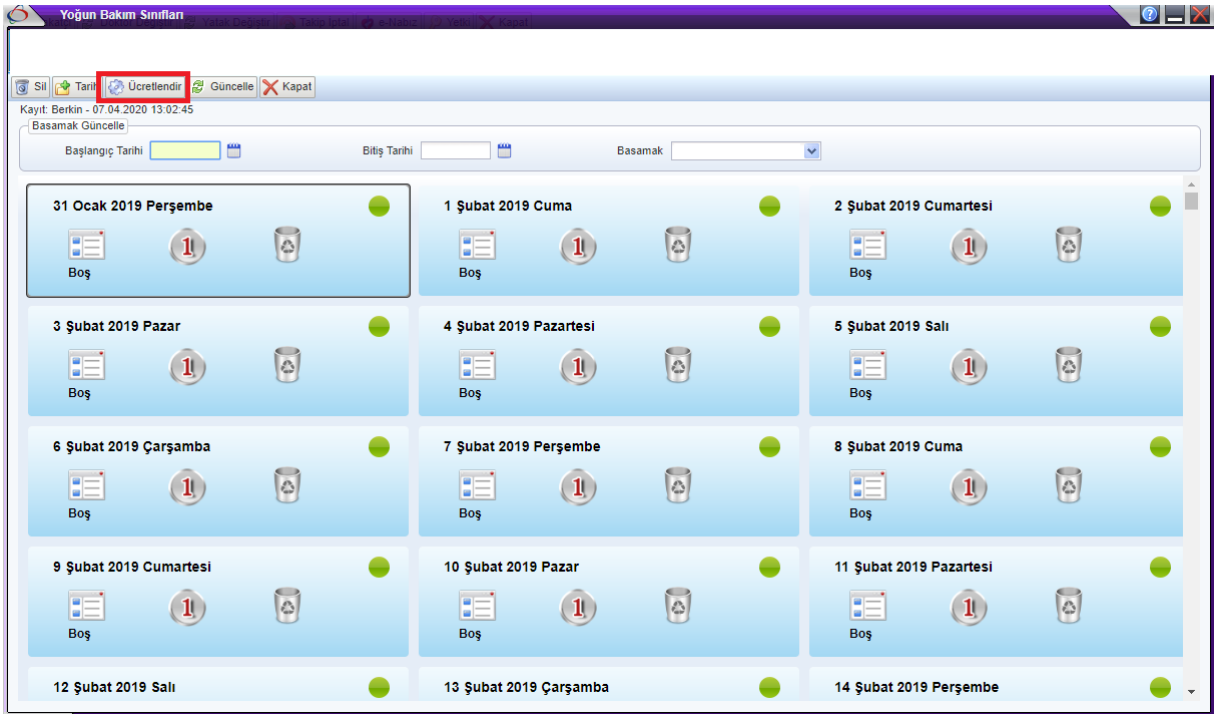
Yoğun Bakım Sınıfları

Yatak Değiştir Takip İptal e-Nabız Vefat Kapat

Sil Tarih Ücretlendir Güncelle Kapat

Kayıt: Berkin - 07.04.2020 13:02:45

Basamak Güncelle

Başlangıç Tarihi

Bitiş Tarihi

Basamak

31 Ocak 2019 Perşembe
Boş

1 Şubat 2019 Cuma
Boş

2 Şubat 2019 Cumartesi
Boş

3 Şubat 2019 Pazar
Boş

4 Şubat 2019 Pazartesi
Boş

5 Şubat 2019 Salı
Boş

6 Şubat 2019 Çarşamba
Boş

7 Şubat 2019 Perşembe
Boş

8 Şubat 2019 Cuma
Boş

9 Şubat 2019 Cumartesi
Boş

10 Şubat 2019 Pazar
Boş

11 Şubat 2019 Pazartesi
Boş

12 Şubat 2019 Salı

13 Şubat 2019 Çarşamba

14 Şubat 2019 Perşembe